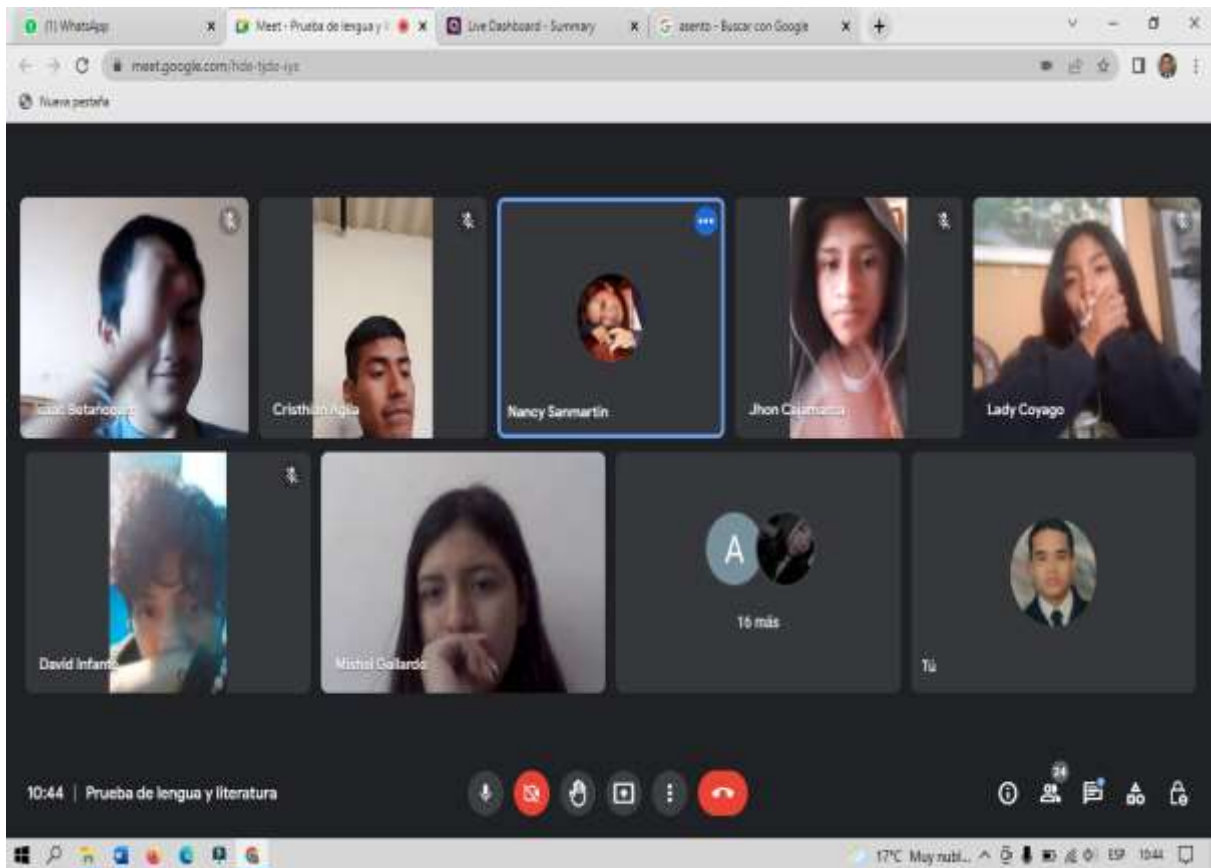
(1) WhatsApp
Meet - Prueba de lengua y l
Live Dashboard - Summary
asento - Buscar con Google
meet.google.com/hde-tjdo-xys
Nueva pestaña

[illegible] Betancourt
Cristhian Agila
Nancy Sanmartin
Jhon Cajamarca
Lady Coyago
David Infante
Mishel Gallardo
A
16 más
Tú

10:44 | Prueba de lengua y literatura
24

17°C Muy nubl... ESP 10:44